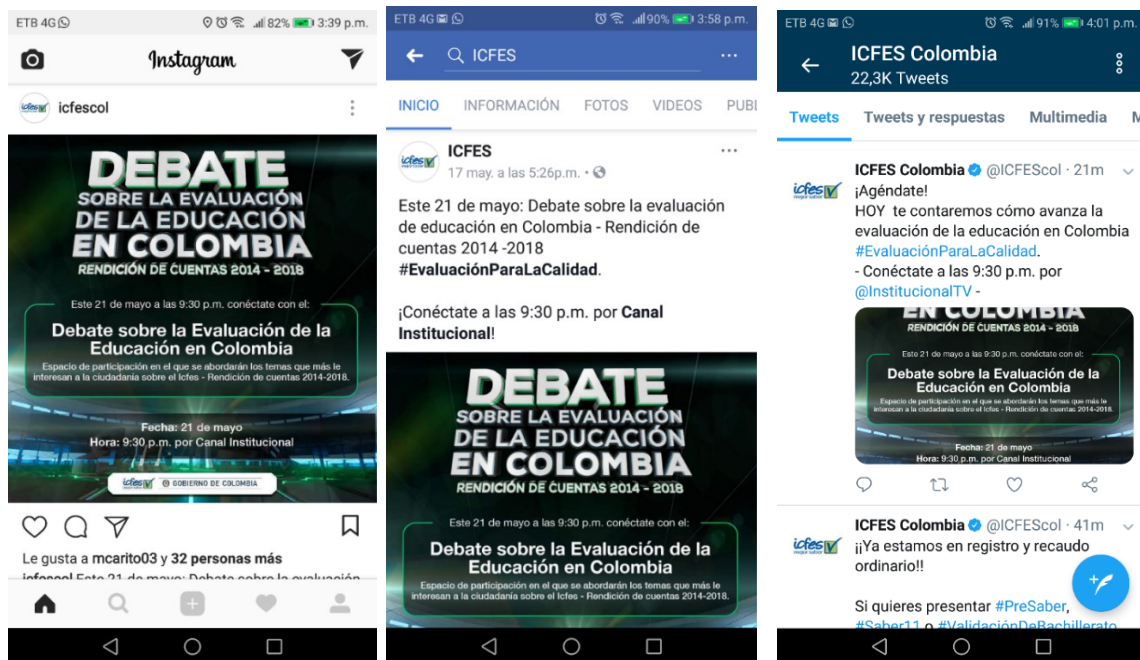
ETB 4G 82% 3:39 p.m.

Instagram

icfescol

DEBATE
SOBRE LA EVALUACIÓN
DE LA EDUCACIÓN
EN COLOMBIA
RENDICIÓN DE CUENTAS 2014 - 2018

Este 21 de mayo a las 9:30 p.m. conéctate con el:

Debate sobre la Evaluación de la Educación en Colombia
Espacio de participación en el que se abordarán los temas que más le interesan a la ciudadanía sobre el Icfes - Rendición de cuentas 2014-2018.

Fecha: 21 de mayo
Hora: 9:30 p.m. por Canal Institucional

icfes GOBIERNO DE COLOMBIA

Le gusta a mcarito03 y 32 personas más
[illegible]

ETB 4G 90% 3:58 p.m.

ICFES

INICIO INFORMACIÓN FOTOS VIDEOS PUB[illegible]

ICFES
17 may. a las 5:26p.m.

Este 21 de mayo: Debate sobre la evaluación de educación en Colombia - Rendición de cuentas 2014 -2018 #EvaluaciónParaLaCalidad.

¡Conéctate a las 9:30 p.m. por Canal Institucional!

DEBATE
SOBRE LA EVALUACIÓN
DE LA EDUCACIÓN
EN COLOMBIA
RENDICIÓN DE CUENTAS 2014 - 2018

Este 21 de mayo a las 9:30 p.m. conéctate con el:

Debate sobre la Evaluación de la Educación en Colombia
Espacio de participación en el que se abordarán los temas que más le interesan a la ciudadanía sobre el Icfes - Rendición de cuentas 2014-2018.

ETB 4G 91% 4:01 p.m.

ICFES Colombia
22,3K Tweets

Tweets Tweets y respuestas Multimedia M

ICFES Colombia @ICFEScol · 21m
¡Agéndate!
HOY te contaremos cómo avanza la evaluación de la educación en Colombia #EvaluaciónParaLaCalidad.
- Conéctate a las 9:30 p.m. por @InstitucionalTV -

EN COLOMBIA
RENDICIÓN DE CUENTAS 2014 - 2018
Este 21 de mayo a las 9:30 p.m. conéctate con el:
Debate sobre la Evaluación de la Educación en Colombia
Espacio de participación en el que se abordarán los temas que más le interesan a la ciudadanía sobre el Icfes - Rendición de cuentas 2014-2018.
Fecha: 21 de mayo
Hora: 9:30 p.m. por Canal Institucional

ICFES Colombia @ICFEScol · 41m
¡¡Ya estamos en registro y recaudo ordinario!!

Si quieres presentar #PreSaber, #Saber11 o #ValidaciónDeBachillerato